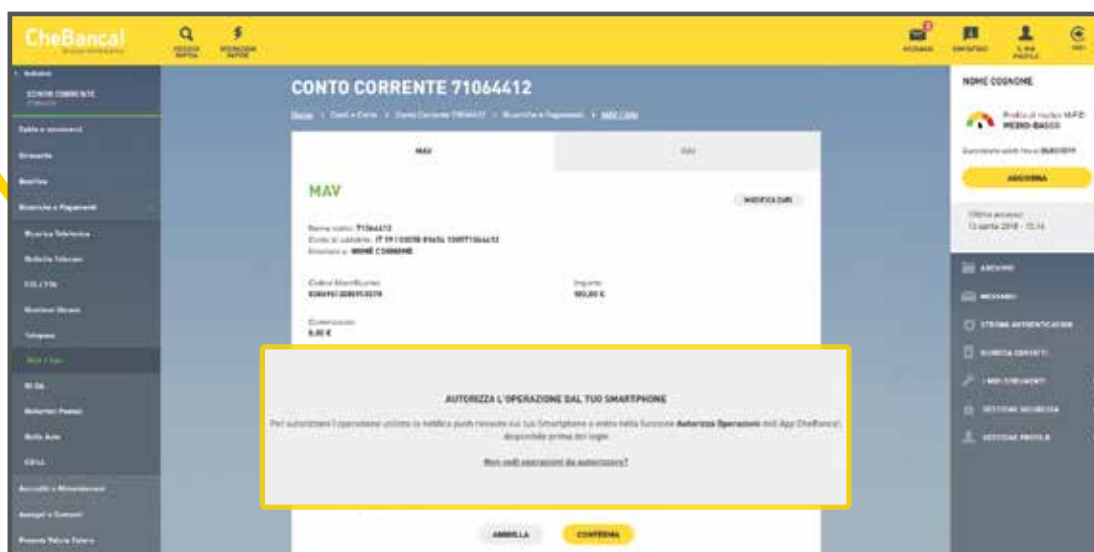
CheBanca!

RICERCA RAPIDA
OPERAZIONI RAPIDE

MESSAGGI
CONTATTACI
IL MIO PROFILO
ESCI

CONTO CORRENTE 71064412

Home > Conti e Carte > Conto Corrente 71064412 > Ricariche e Pagamenti > MAV / RAV

Movimenti
CONTO CORRENTE

Saldo e movimenti
Bonifici
Ricariche e Pagamenti
Ricarica Telefonica
Bollettini
F24
MAV / RAV
RIBA
CBILL
Accrediti e Addebiti
Assegni e Contanti

MAV
RAV

MAV

MODIFICA DATI

Nome conto: 71064412
Conto di addebito: IT 19 I 03058 01604 100571064412
Intestatario: NOME COGNOME

Codice Identificativo
03059512085913578

Importo
100,00 €

Commissioni
0,00 €

AUTORIZZA L'OPERAZIONE DAL TUO SMARTPHONE

Per autorizzare l'operazione utilizza la notifica push ricevuta sul tuo Smartphone o entra nella funzione Autorizza Operazioni dell'App CheBanca! disponibile prima del login.

Non vedi operazioni da autorizzare?

ANNULLA
CONFERMA

NOME COGNOME

Profilo di rischio MiFID
MEDIO-BASSO

AGGIORNA

Ultimo accesso:
13 aprile 2018 - 13.16

ARCHIVIO
MESSAGGI
STRONG AUTHENTICATION
RUBRICA CONTATTI
I MIEI STRUMENTI
GESTIONE SICUREZZA
GESTIONE PROFILO